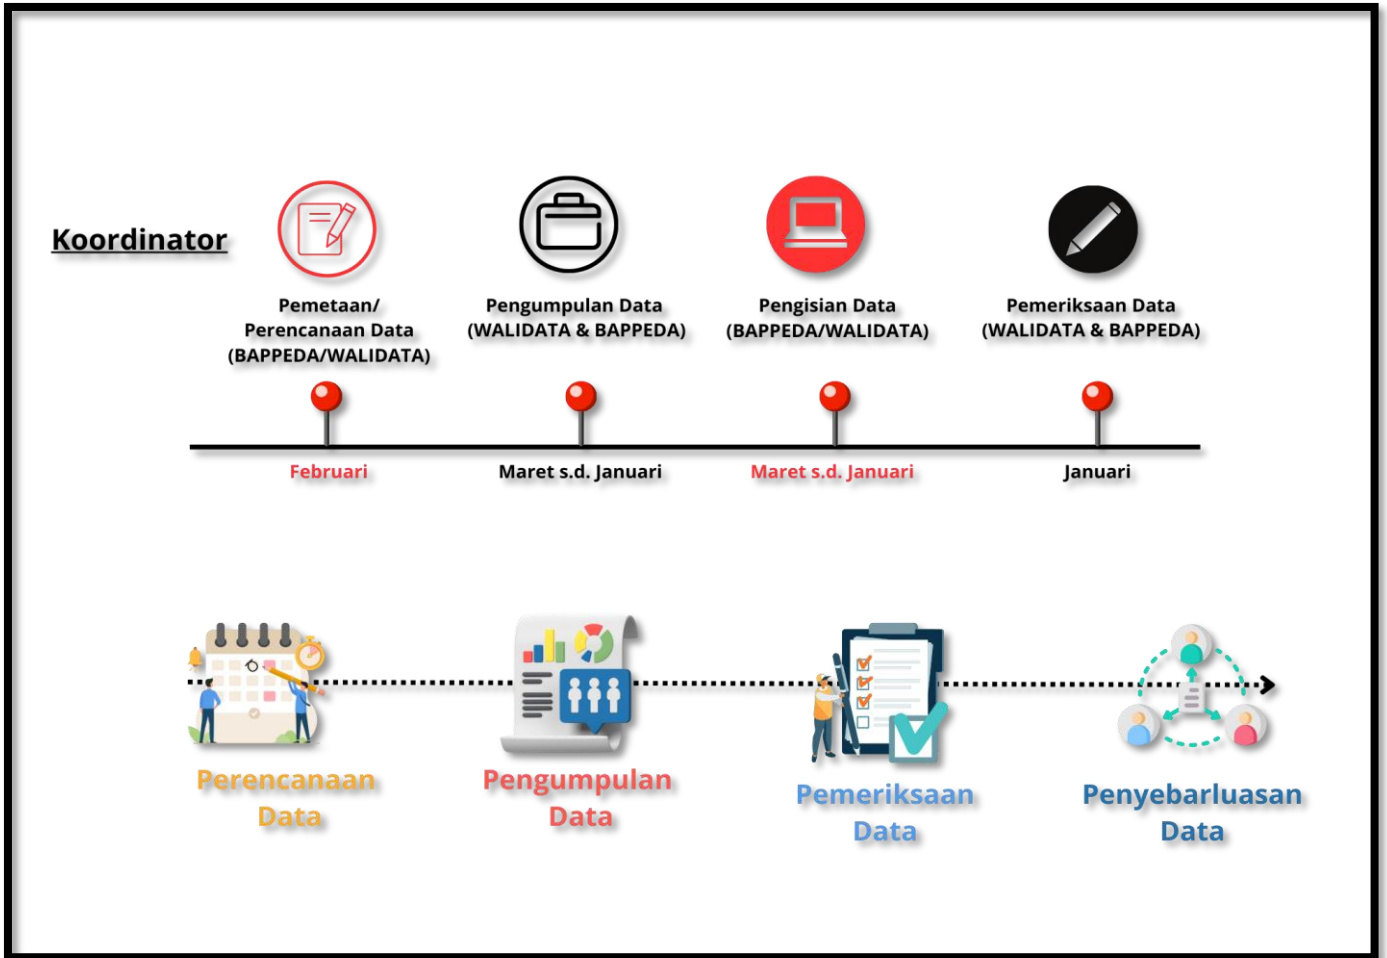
Koordinator

Pemetaan/ Perencanaan Data (BAPPEDA/WALIDATA)

Pengumpulan Data (WALIDATA & BAPPEDA)

Pengisian Data (BAPPEDA/WALIDATA)

Pemeriksaan Data (WALIDATA & BAPPEDA)

Februari

Maret s.d. Januari

Maret s.d. Januari

Januari

Perencanaan Data

Pengumpulan Data

Pemeriksaan Data

Penyebarluasan Data